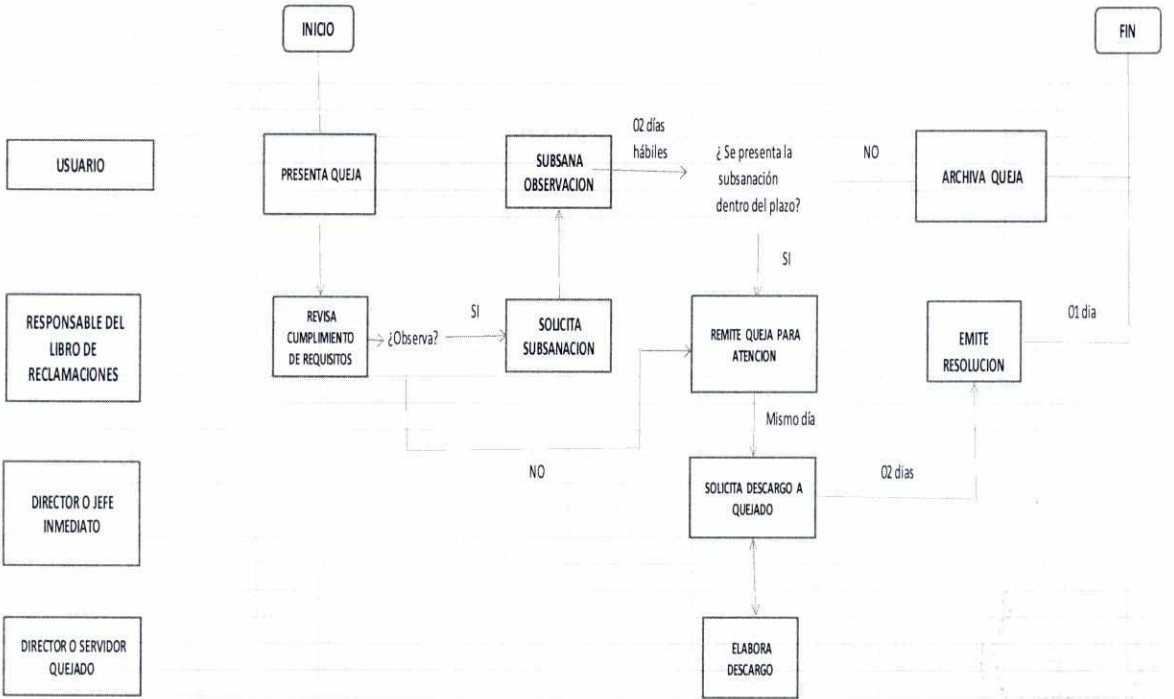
INICIO

FIN

USUARIO

PRESENTA QUEJA

SUBSANA OBSERVACION

02 días hábiles

¿ Se presenta la subsanación dentro del plazo?

NO

ARCHIVA QUEJA

SI

RESPONSABLE DEL LIBRO DE RECLAMACIONES

REVISA CUMPLIMIENTO DE REQUISITOS

¿Observa?

SI

SOLICITA SUBSANACION

REMITE QUEJA PARA ATENCION

EMITE RESOLUCION

01 dia

Mismo día

NO

DIRECTOR O JEFE INMEDIATO

SOLICITA DESCARGO A QUEJADO

02 dias

DIRECTOR O SERVIDOR QUEJADO

ELABORA DESCARGO